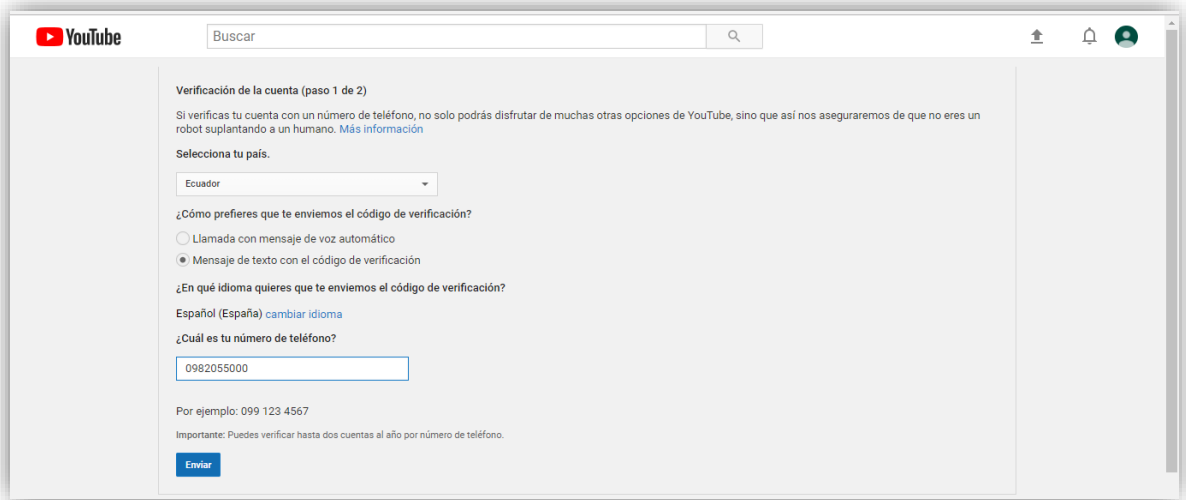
YouTube

Buscar

Verificación de la cuenta (paso 1 de 2)

Si verificas tu cuenta con un número de teléfono, no solo podrás disfrutar de muchas otras opciones de YouTube, sino que así nos aseguraremos de que no eres un robot suplantando a un humano. Más información

Selecciona tu país.

Ecuador

¿Cómo prefieres que te enviemos el código de verificación?

Llamada con mensaje de voz automático

Mensaje de texto con el código de verificación

¿En qué idioma quieres que te enviemos el código de verificación?

Español (España) cambiar idioma

¿Cuál es tu número de teléfono?

0982055000

Por ejemplo: 099 123 4567

Importante: Puedes verificar hasta dos cuentas al año por número de teléfono.

Enviar